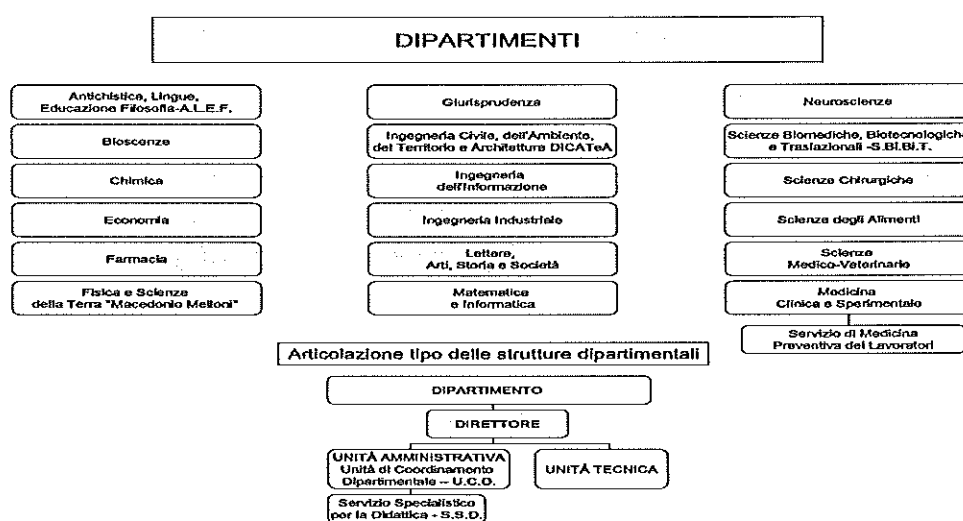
DIPARTIMENTI

Antichistica, Lingue, Educazione Filosofia-A.L.E.F.

Bioscenze

Chimica

Economia

Farmacia

Fisica e Scienze della Terra "Macedonio Melloni"

Giurisprudenza

Ingegneria Civile, dell'Ambiente, del Territorio e Architettura DICATeA

Ingegneria dell'Informazione

Ingegneria Industriale

Lettere, Arti, Storia e Società

Matematica e Informatica

Neuroscienze

Scienze Biomediche, Biotecnologiche e Traslazionali -S.BI.BI.T.

Scienze Chirurgiche

Scienze degli Alimenti

Scienze Medico-Veterinarie

Medicina Clinica e Sperimentale

Servizio di Medicina Preventiva dei Lavoratori

Articolazione tipo delle strutture dipartimentali

DIPARTIMENTO

DIRETTORE

UNITÀ AMMINISTRATIVA Unità di Coordinamento Dipartimentale – U.C.O.

UNITÀ TECNICA

Servizio Specialistico per la Didattica - S.S.D.